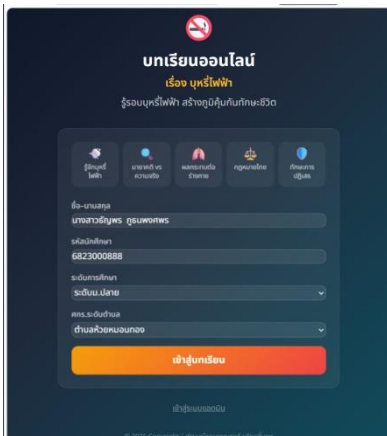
บทเรียนออนไลน์

เรื่อง บุหรี่ไฟฟ้า

รู้รอบบุหรี่ไฟฟ้า สร้างภูมิคุ้มกันทักษะชีวิต

รู้จักบุหรี่ไฟฟ้า

มายาคติ vs ความจริง

ผลกระทบต่อร่างกาย

กฎหมายไทย

ทักษะการปฏิเสธ

ชื่อ-นามสกุล

นางสาวธัญพร ภูธนพงศพร

รหัสนักศึกษา

6823000888

ระดับการศึกษา

ระดับม.ปลาย

สกร.ระดับตำบล

ตำบลห้วยหมอนทอง

เข้าสู่บทเรียน

เข้าสู่ระบบแอดมิน

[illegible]